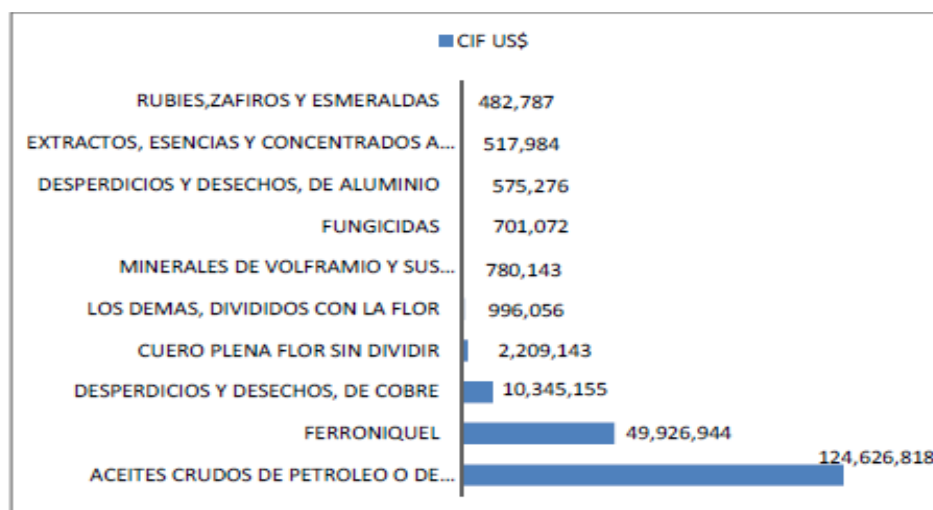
CIF US$

RUBIES,ZAFIROS Y ESMERALDAS 482,787
EXTRACTOS, ESENCIAS Y CONCENTRADOS A... 517,984
DESPERDICIOS Y DESECHOS, DE ALUMINIO 575,276
FUNGICIDAS 701,072
MINERALES DE VOLFRAMIO Y SUS... 780,143
LOS DEMAS, DIVIDIDOS CON LA FLOR 996,056
CUERO PLENA FLOR SIN DIVIDIR 2,209,143
DESPERDICIOS Y DESECHOS, DE COBRE 10,345,155
FERRONIQUEL 49,926,944
ACEITES CRUDOS DE PETROLEO O DE... 124,626,818